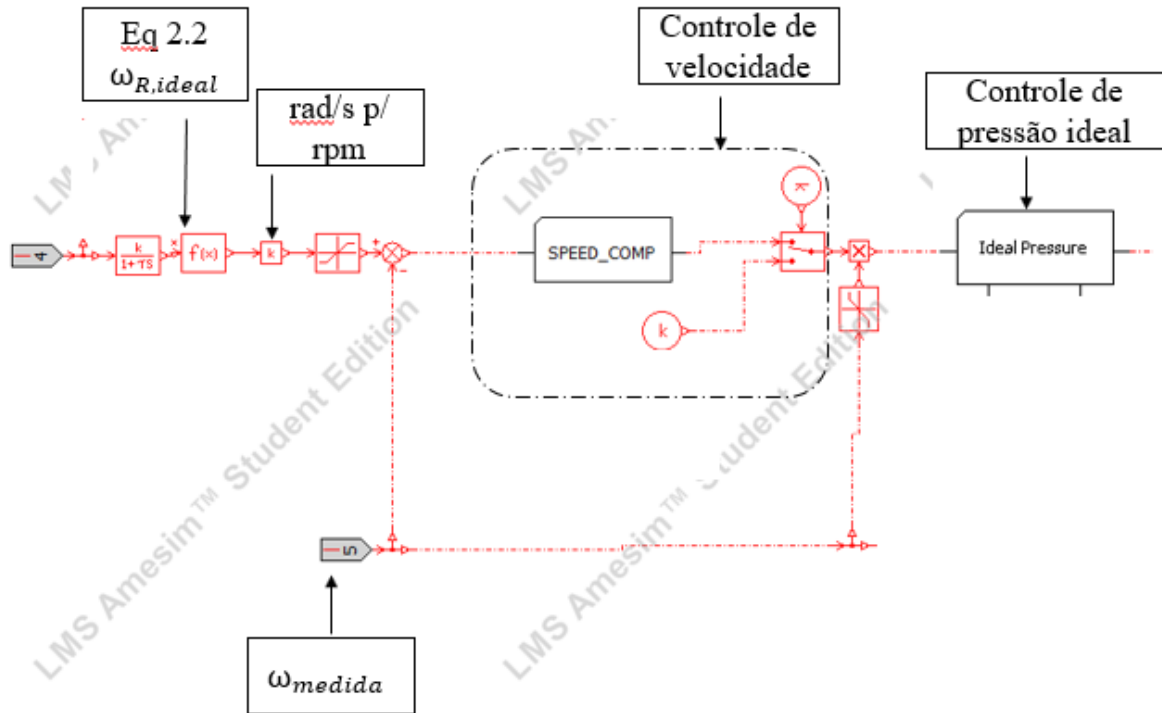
Eq 2.2
$\omega_{R,ideal}$

rad/s p/ rpm

Controle de velocidade

Controle de pressão ideal

4

$\frac{k}{1+Ts}$

f(x)

k

SPEED_COMP

k

Ideal Pressure

5

$\omega_{medida}$

LMS Amesim™ Student Edition

LMS Amesim™ Student Edition

LMS Amesim™ Student Edition